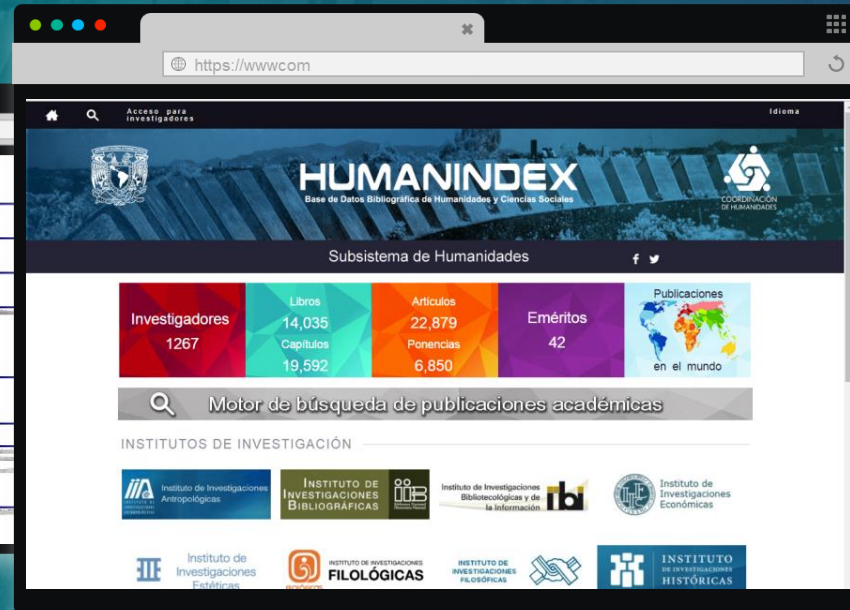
https://wwwcom

Acceso para investigadores

Idioma

HUMANINDEX
Base de Datos Bibliográfica de Humanidades y Ciencias Sociales

COORDINACIÓN DE HUMANIDADES

Subsistema de Humanidades

Investigadores
1267

Libros
14,035
Capítulos
19,592

Artículos
22,879
Ponencias
6,850

Eméritos
42

Publicaciones
en el mundo

Motor de búsqueda de publicaciones académicas

INSTITUTOS DE INVESTIGACIÓN

Instituto de Investigaciones Antropológicas

INSTITUTO DE INVESTIGACIONES BIBLIOGRÁFICAS

Instituto de Investigaciones Bibliotecológicas y de la Información
ibi

Instituto de Investigaciones Económicas

Instituto de Investigaciones Estéticas

INSTITUTO DE INVESTIGACIONES FILOLÓGICAS

INSTITUTO DE INVESTIGACIONES FILOSÓFICAS

INSTITUTO DE INVESTIGACIONES HISTÓRICAS